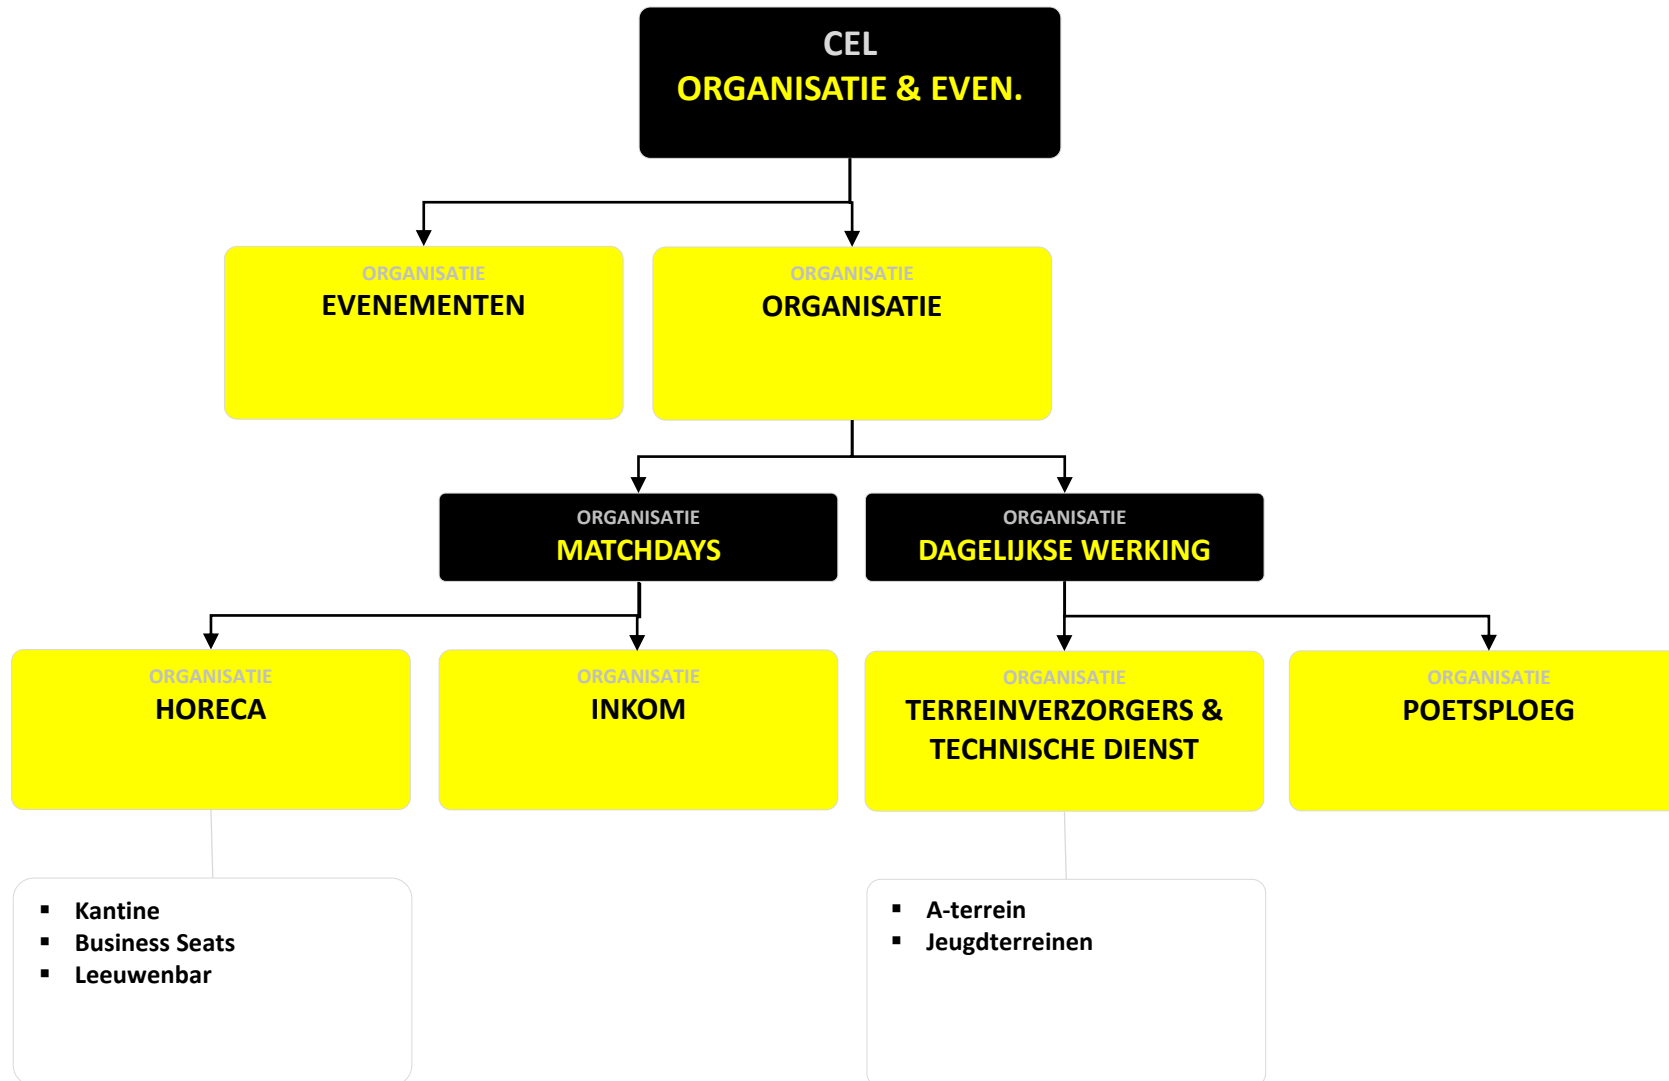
CEL
ORGANISATIE & EVEN.

ORGANISATIE
EVENEMENTEN

ORGANISATIE
ORGANISATIE

ORGANISATIE
MATCHDAYS

ORGANISATIE
DAGELIJKSE WERKING

ORGANISATIE
HORECA

ORGANISATIE
INKOM

ORGANISATIE
TERREINVERZORGERS & TECHNISCHE DIENST

ORGANISATIE
POETSPLOEG

- Kantine
- Business Seats
- Leeuwenbar

- A-terrein
- Jeugdterreinen